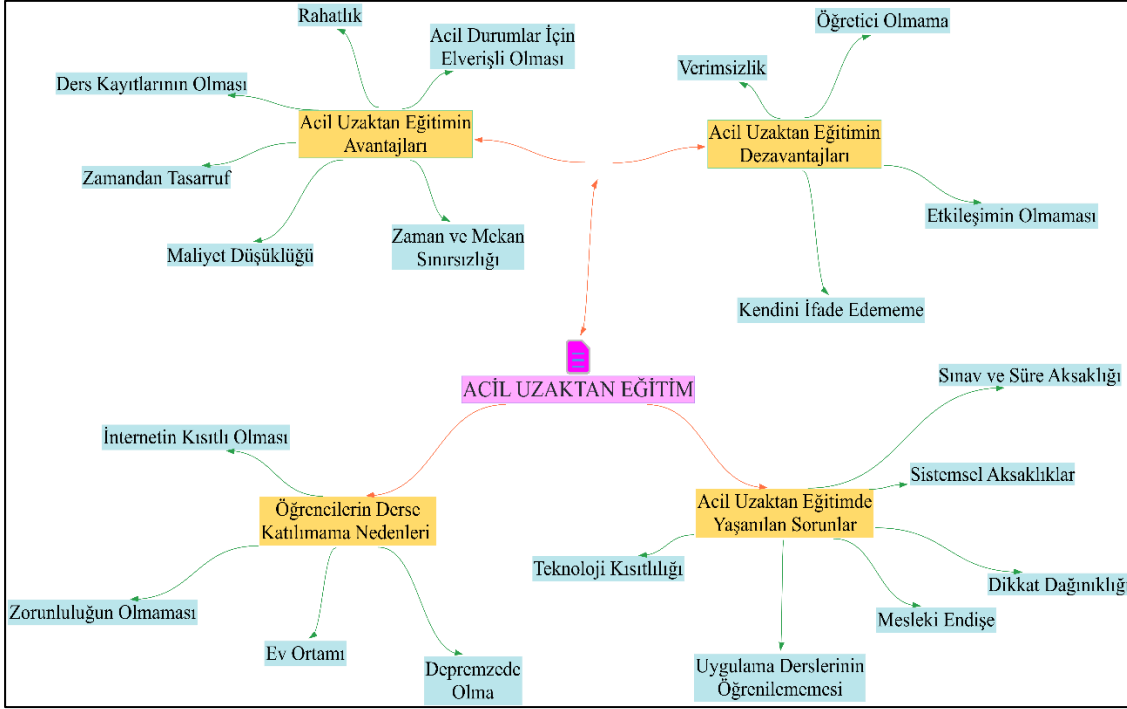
Rahatlık

Acil Durumlar İçin Elverişli Olması

Ders Kayıtlarının Olması

Acil Uzaktan Eğitimin Avantajları

Zamandan Tasarruf

Maliyet Düşüklüğü

Zaman ve Mekan Sınırsızlığı

Öğretici Olmama

Verimsizlik

Acil Uzaktan Eğitimin Dezavantajları

Etkileşimin Olmaması

Kendini İfade Edememe

ACİL UZAKTAN EĞİTİM

Sınav ve Süre Aksaklığı

İnternetin Kısıtlı Olması

Sistemsel Aksaklıklar

Öğrencilerin Derse Katılmama Nedenleri

Acil Uzaktan Eğitimde Yaşanılan Sorunlar

Teknoloji Kısıtlılığı

Dikkat Dağınıklığı

Zorunluluğun Olmaması

Mesleki Endişe

Ev Ortamı

Depremzede Olma

Uygulama Derslerinin Öğrenilememesi